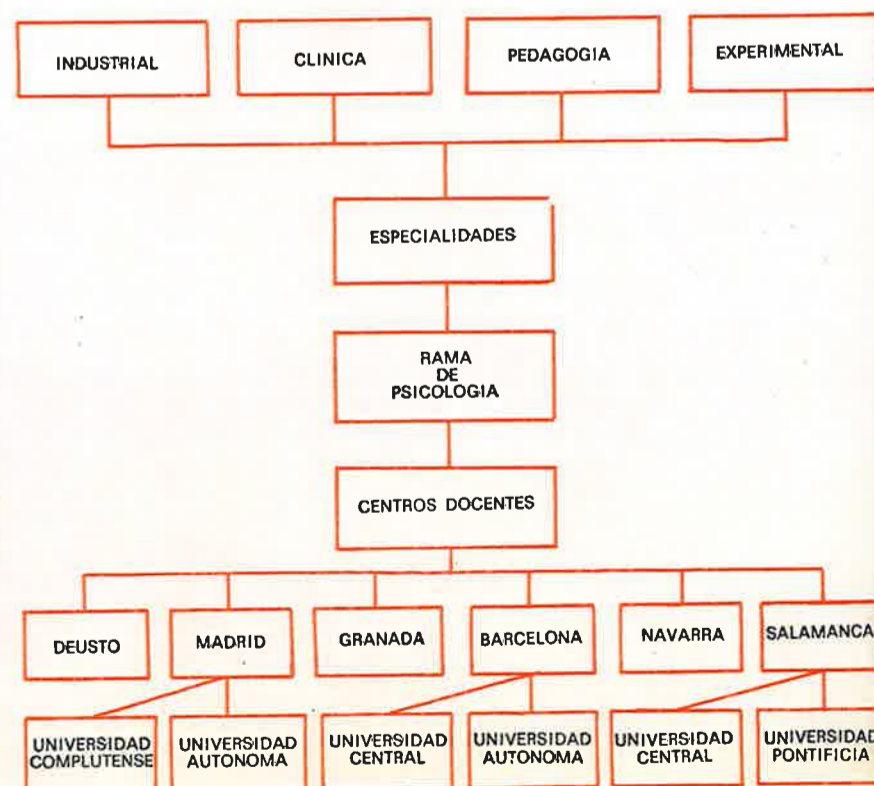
INDUSTRIAL

CLINICA

PEDAGOGIA

EXPERIMENTAL

ESPECIALIDADES

RAMA DE PSICOLOGIA

CENTROS DOCENTES

DEUSTO

MADRID

GRANADA

BARCELONA

NAVARRA

SALAMANCA

UNIVERSIDAD COMPLUTENSE

UNIVERSIDAD AUTONOMA

UNIVERSIDAD CENTRAL

UNIVERSIDAD AUTONOMA

UNIVERSIDAD CENTRAL

UNIVERSIDAD PONTIFICIA